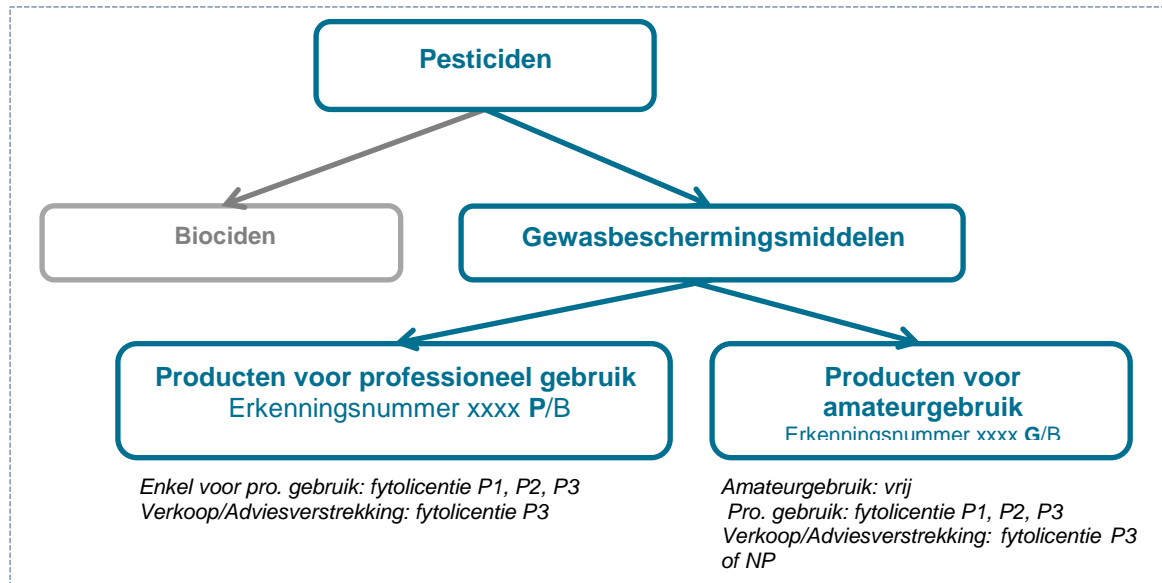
Pesticiden

Biociden

Gewasbeschermingsmiddelen

Producten voor professioneel gebruik
Erkenningsnummer xxxx **P**/B

Producten voor amateurgebruik
Erkenningsnummer xxxx **G**/B

*Enkel voor pro. gebruik: fytolicentie P1, P2, P3*
*Verkoop/Adviesverstrekking: fytolicentie P3*

*Amateurgebruik: vrij*
*Pro. gebruik: fytolicentie P1, P2, P3*
*Verkoop/Adviesverstrekking: fytolicentie P3 of NP*